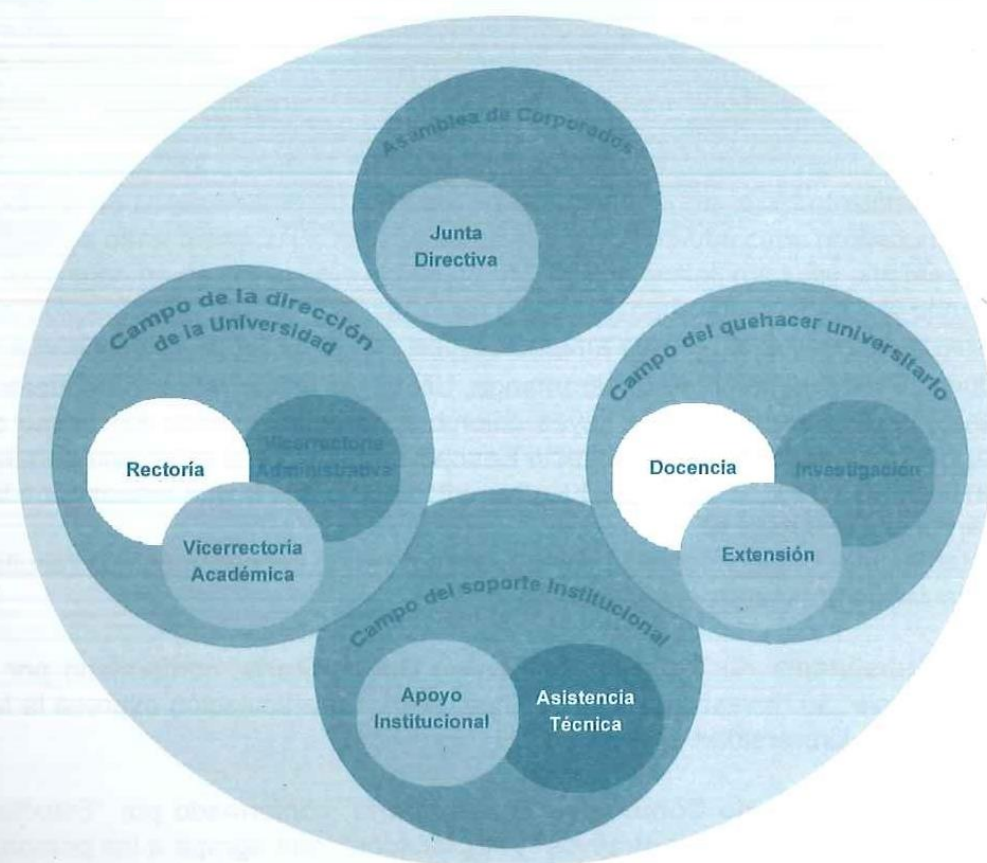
Asamblea de Corporados

Junta Directiva

Campo de la dirección de la Universidad

Rectoría

Vicerrectoría Administrativa

Vicerrectoría Académica

Campo del quehacer universitario

Docencia

Investigación

Extensión

Campo del soporte Institucional

Apoyo Institucional

Asistencia Técnica